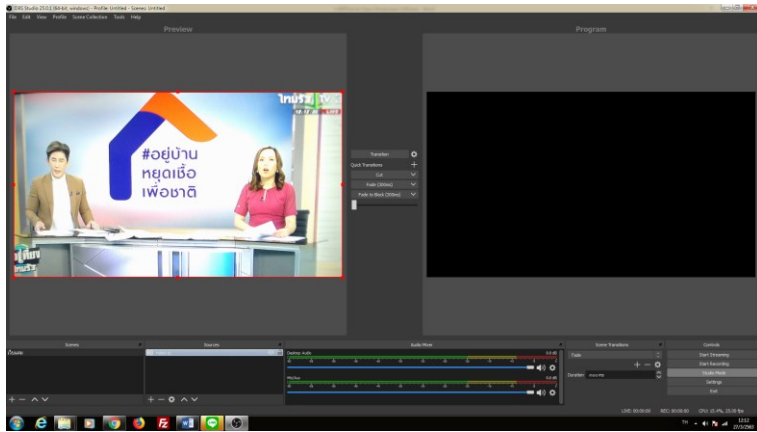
OBS Studio 25.0.1 (64-bit, windows) - Profile: Untitled - Scenes: Untitled
File Edit View Profile Scene Collection Tools Help

Preview

Program

#อยู่บ้าน
หยุดเชื้อ
เพื่อชาติ

ไทยรัฐ TV

LIVE

Transition
Quick Transitions
Cut
Fade (300ms)
Fade to Black (300ms)

Scenes
ฉากที่

Sources

Audio Mixer
Desktop Audio
0.0 dB
Mic/Aux
0.0 dB

Scene Transitions
Fade
Duration 300 ms

Controls
Start Streaming
Start Recording
Studio Mode
Settings
Exit

LIVE: 00:00:00 REC: 00:00:00 CPU: 15.4%, 25.00 fps

TH
13:52
27/3/2563